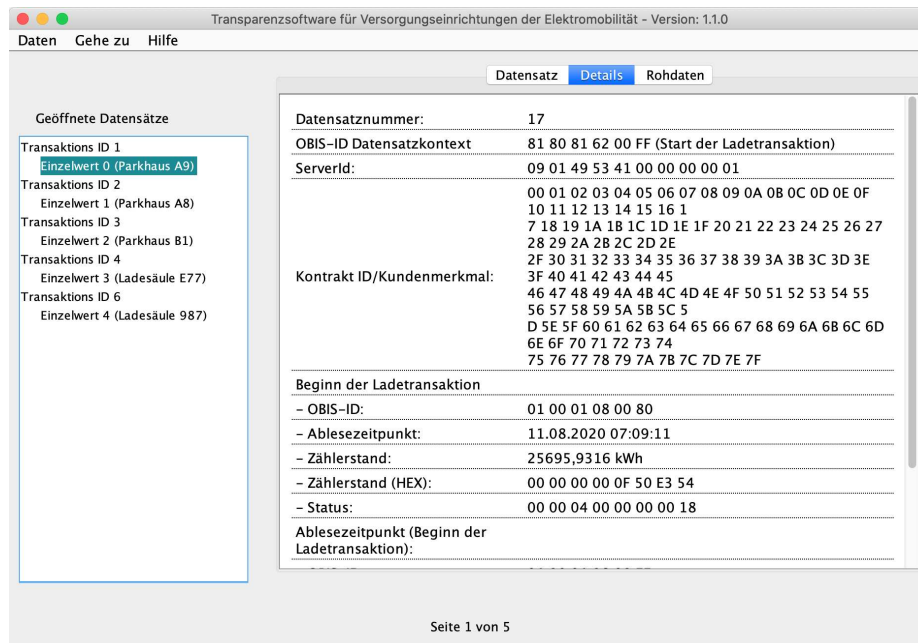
Transparenzsoftware für Versorgungseinrichtungen der Elektromobilität - Version: 1.1.0

Daten Gehe zu Hilfe

Datensatz Details Rohdaten

Geöffnete Datensätze

Transaktions ID 1
Einzelwert 0 (Parkhaus A9)
Transaktions ID 2
Einzelwert 1 (Parkhaus A8)
Transaktions ID 3
Einzelwert 2 (Parkhaus B1)
Transaktions ID 4
Einzelwert 3 (Ladesäule E77)
Transaktions ID 6
Einzelwert 4 (Ladesäule 987)

| | |
|---|---|
| Datensatznummer: | 17 |
| OBIS-ID Datensatzkontext | 81 80 81 62 00 FF (Start der Ladetransaktion) |
| ServerId: | 09 01 49 53 41 00 00 00 00 01 |
| Kontrakt ID/Kundenmerkmal: | 00 01 02 03 04 05 06 07 08 09 0A 0B 0C 0D 0E 0F 10 11 12 13 14 15 16 1 7 18 19 1A 1B 1C 1D 1E 1F 20 21 22 23 24 25 26 27 28 29 2A 2B 2C 2D 2E 2F 30 31 32 33 34 35 36 37 38 39 3A 3B 3C 3D 3E 3F 40 41 42 43 44 45 46 47 48 49 4A 4B 4C 4D 4E 4F 50 51 52 53 54 55 56 57 58 59 5A 5B 5C 5 D 5E 5F 60 61 62 63 64 65 66 67 68 69 6A 6B 6C 6D 6E 6F 70 71 72 73 74 75 76 77 78 79 7A 7B 7C 7D 7E 7F |
| Beginn der Ladetransaktion | |
| - OBIS-ID: | 01 00 01 08 00 80 |
| - Ablesezeitpunkt: | 11.08.2020 07:09:11 |
| - Zählerstand: | 25695,9316 kWh |
| - Zählerstand (HEX): | 00 00 00 00 0F 50 E3 54 |
| - Status: | 00 00 04 00 00 00 00 18 |
| Ablesezeitpunkt (Beginn der Ladetransaktion): | |

Seite 1 von 5